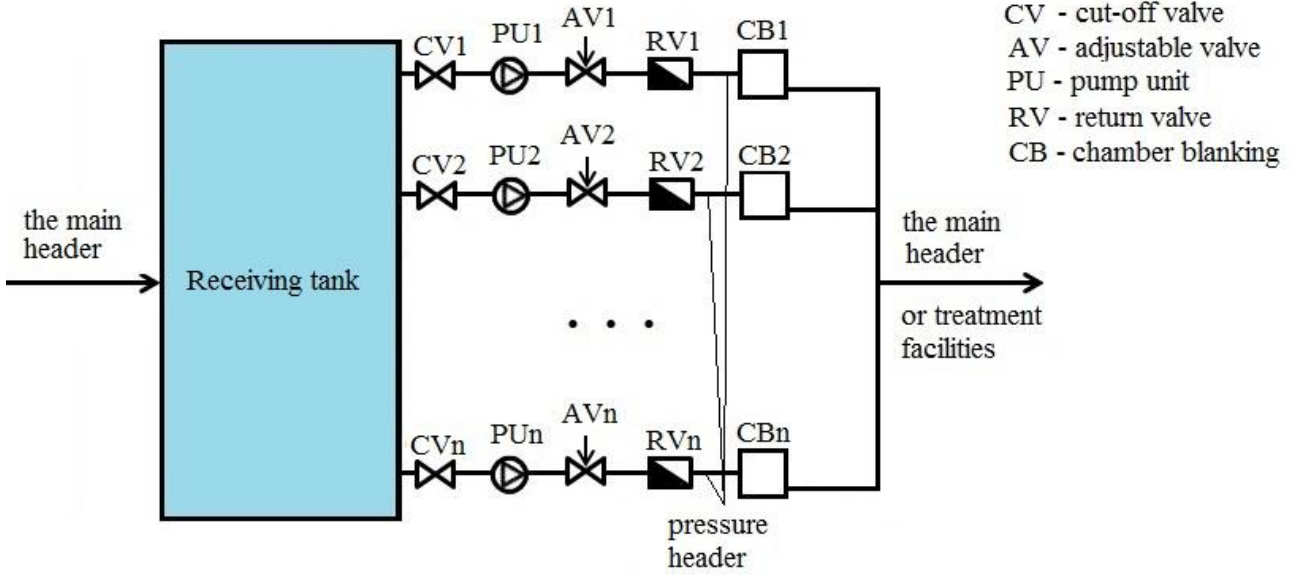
CV - cut-off valve
AV - adjustable valve
PU - pump unit
RV - return valve
CB - chamber blanking

the main header

Receiving tank

CV1 PU1 AV1 RV1 CB1

CV2 PU2 AV2 RV2 CB2

. . .

CVn PUn AVn RVn CBn

pressure header

the main header

or treatment facilities